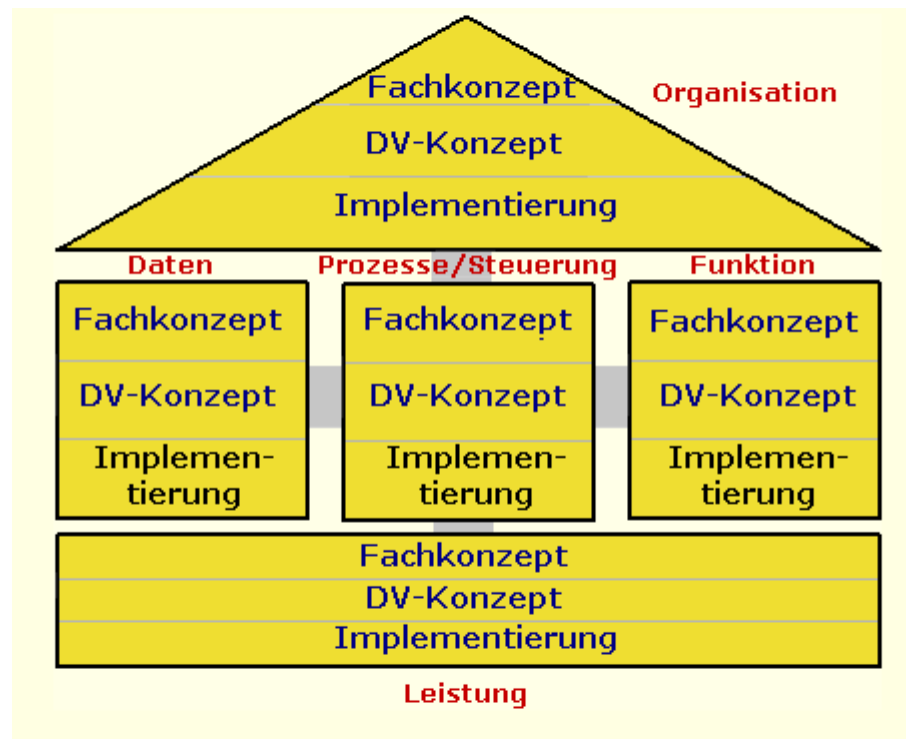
Fachkonzept
DV-Konzept
Implementierung

Organisation

Daten

Prozesse/Steuerung

Funktion

Fachkonzept
DV-Konzept
Implementierung

Fachkonzept
DV-Konzept
Implementierung

Fachkonzept
DV-Konzept
Implementierung

Fachkonzept
DV-Konzept
Implementierung

Leistung